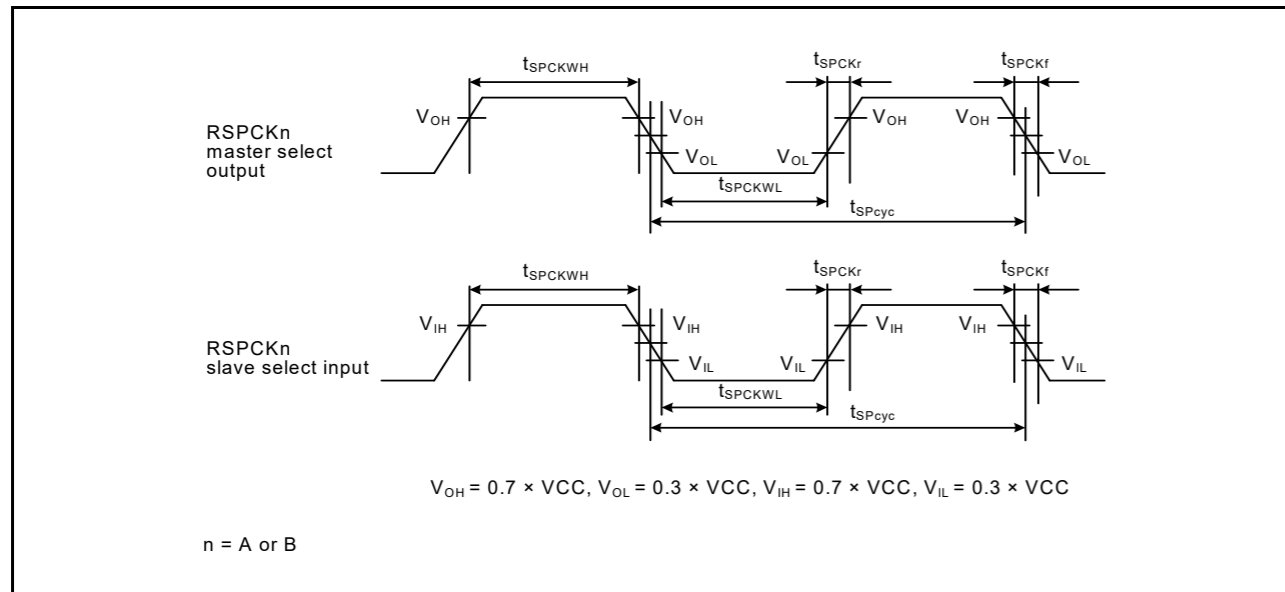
$t_{SPCKWH}$

$t_{SPCKr}$

$t_{SPCKf}$

RSPCKn master select output

$V_{OH}$

$V_{OH}$

$V_{OL}$

$V_{OL}$

$V_{OH}$

$V_{OH}$

$V_{OL}$

$t_{SPCKWL}$

$t_{SPcyc}$

$t_{SPCKWH}$

$t_{SPCKr}$

$t_{SPCKf}$

RSPCKn slave select input

$V_{IH}$

$V_{IH}$

$V_{IL}$

$V_{IL}$

$V_{IH}$

$V_{IH}$

$V_{IL}$

$t_{SPCKWL}$

$t_{SPcyc}$

$V_{OH}$ = 0.7 × VCC, $V_{OL}$ = 0.3 × VCC, $V_{IH}$ = 0.7 × VCC, $V_{IL}$ = 0.3 × VCC

n = A or B